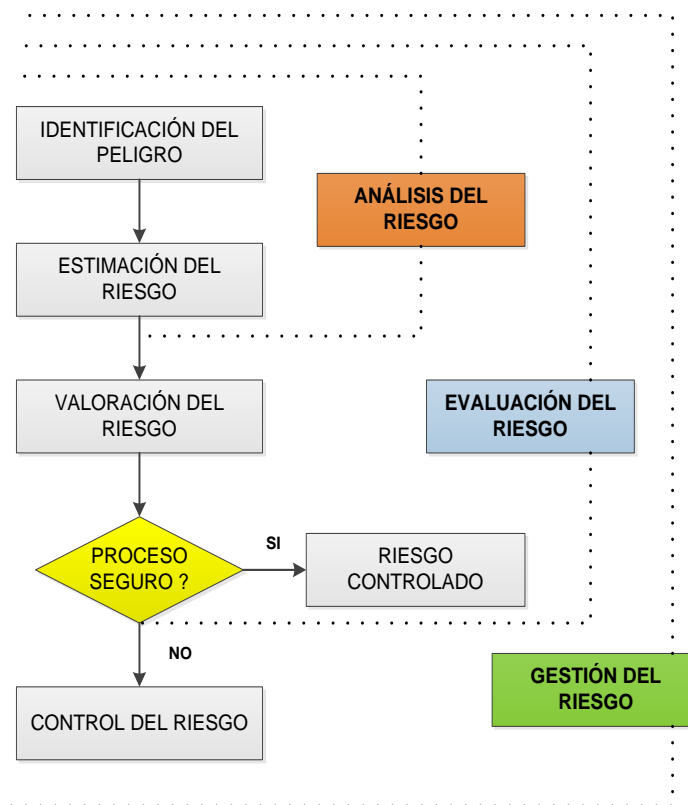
IDENTIFICACIÓN DEL PELIGRO

ANÁLISIS DEL RIESGO

ESTIMACIÓN DEL RIESGO

VALORACIÓN DEL RIESGO

EVALUACIÓN DEL RIESGO

PROCESO SEGURO ?

SI

RIESGO CONTROLADO

NO

GESTIÓN DEL RIESGO

CONTROL DEL RIESGO